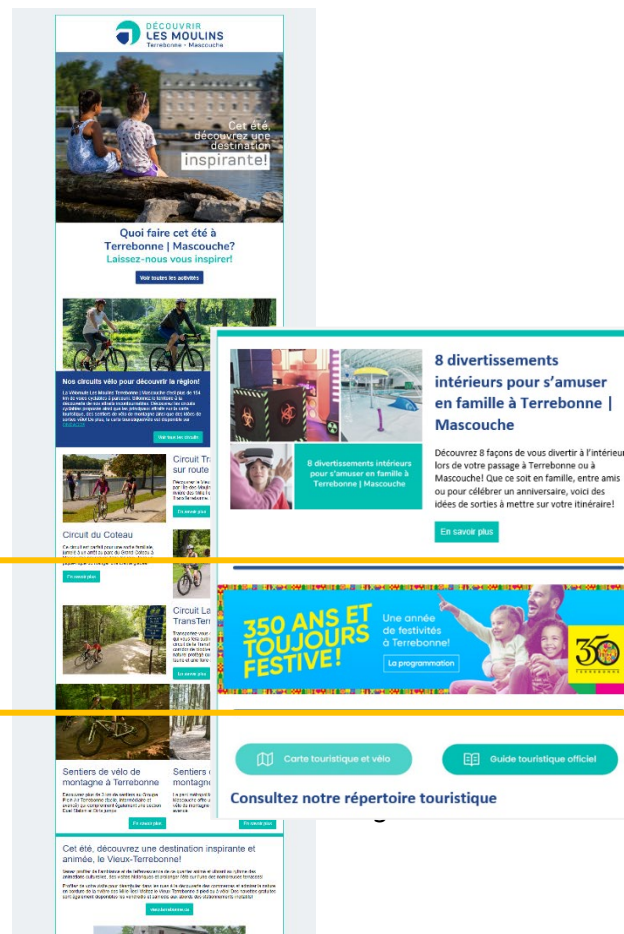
DÉCOUVRIR LES MOULINS
Terrebonne • Mascouche

Cet été, découvrez une destination inspirante!

Quoi faire cet été à Terrebonne | Mascouche?
Laissez-nous vous inspirer!

Voir toutes les activités

Nos circuits vélo pour découvrir la région!

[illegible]

Voir tous les circuits

Circuit du Coteau

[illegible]

En savoir plus

Circuit Tr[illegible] sur route

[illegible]

En savoir plus

Circuit La TransTerr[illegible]

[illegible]

En savoir plus

Sentiers de vélo de montagne à Terrebonne

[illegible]

En savoir plus

Sentiers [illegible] montagne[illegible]

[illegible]

En savoir plus

Cet été, découvrez une destination inspirante et animée, le Vieux-Terrebonne!

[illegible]

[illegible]

8 divertissements intérieurs pour s'amuser en famille à Terrebonne | Mascouche

8 divertissements intérieurs pour s'amuser en famille à Terrebonne | Mascouche

Découvrez 8 façons de vous divertir à l'intérieur lors de votre passage à Terrebonne ou à Mascouche! Que ce soit en famille, entre amis ou pour célébrer un anniversaire, voici des idées de sorties à mettre sur votre itinéraire!

En savoir plus

350 ANS ET TOUJOURS FESTIVE!
Une année de festivités à Terrebonne!
La programmation
350 TERREBONNE

Carte touristique et vélo
Guide touristique officiel

Consultez notre répertoire touristique